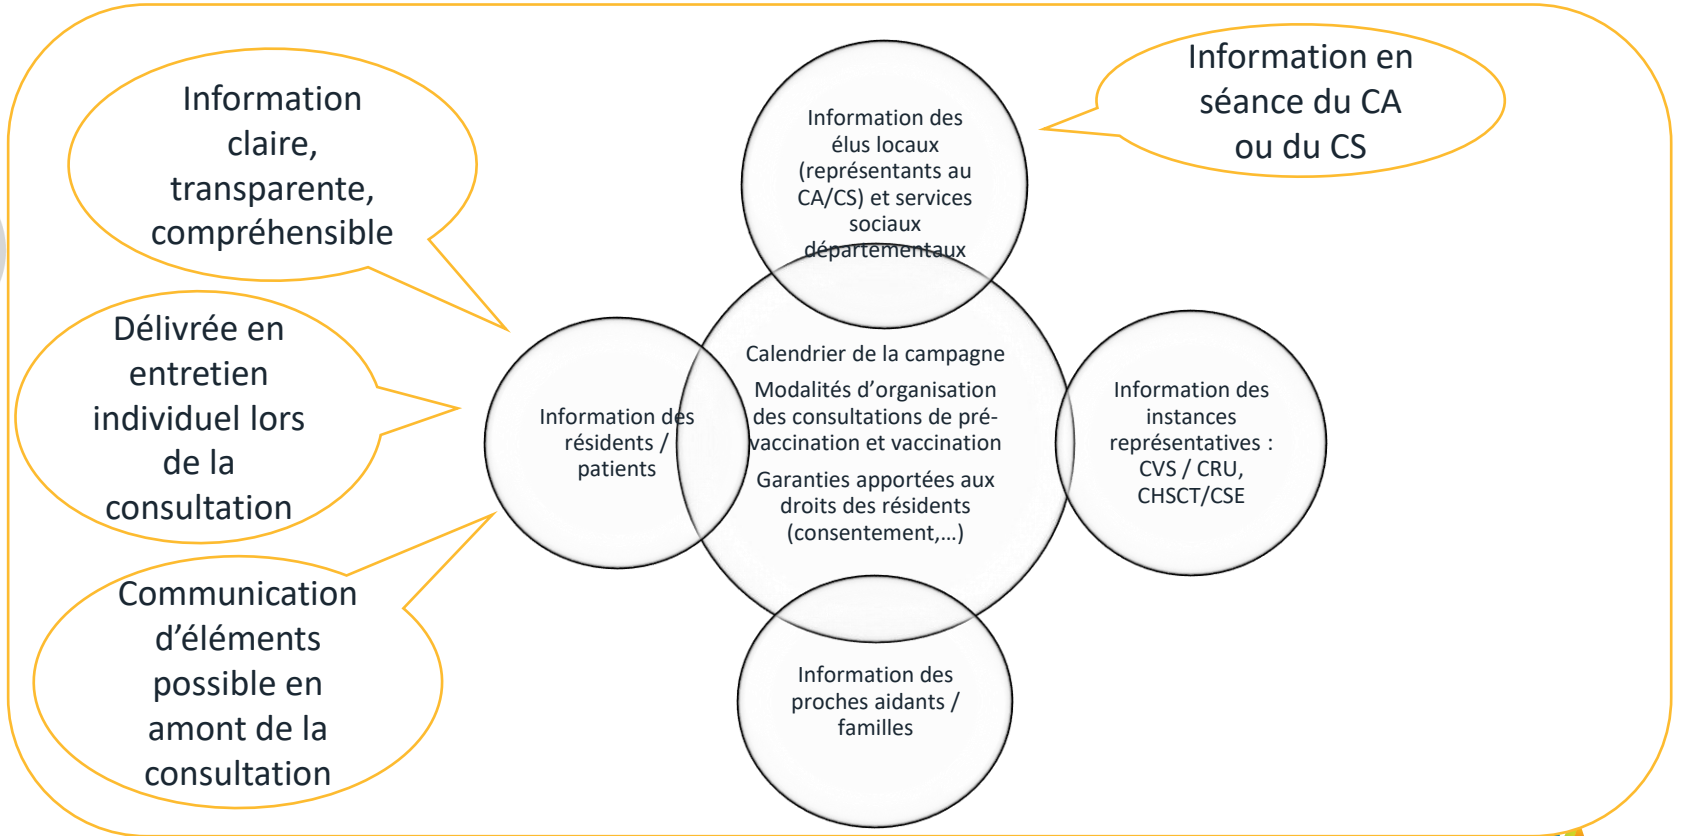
Information claire, transparente, compréhensible

Délivrée en entretien individuel lors de la consultation

Communication d'éléments possible en amont de la consultation

Information des élus locaux (représentants au CA/CS) et services sociaux départementaux

Information en séance du CA ou du CS

Information des résidents / patients

Calendrier de la campagne

Modalités d'organisation des consultations de pré-vaccination et vaccination

Garanties apportées aux droits des résidents (consentement,…)

Information des instances représentatives : CVS / CRU, CHSCT/CSE

Information des proches aidants / familles